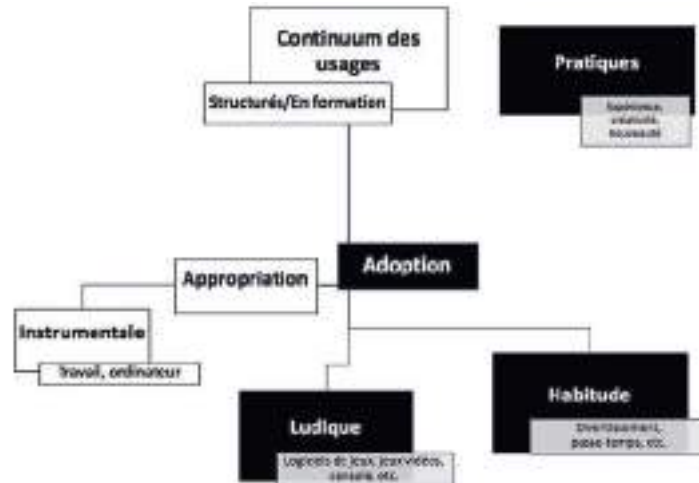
Continuum des usages

Structurés/En formation

Pratiques

Expérience, créativité, nouveauté

Adoption

Appropriation

Instrumentale

Travail, ordinateur

Habitude

Divertissement, passe-temps, etc.

Ludique

Logiciels de jeux, jeux vidéo, console, etc.